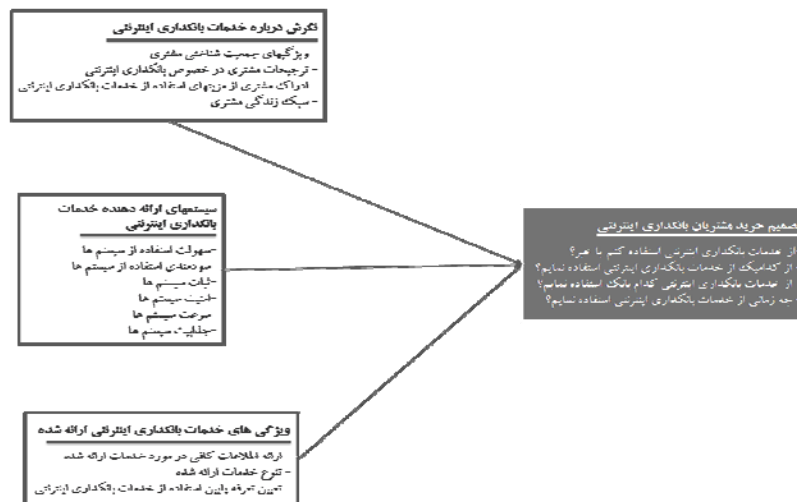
نگرش درباره خدمات بانکداری اینترنتی

- ویژگیهای جمعیت شناختی مشتری
- ترجیحات مشتری در خصوص بانکداری اینترنتی
- ادراک مشتری از مزیتهای استفاده از خدمات بانکداری اینترنتی
- سبک زندگی مشتری

سیستمهای ارائه دهنده خدمات بانکداری اینترنتی

- سهولت استفاده از سیستم ها
- سودمندی استفاده از سیستم ها
- ثبات سیستم ها
- امنیت سیستم ها
- سرعت سیستم ها
- جذابیت سیستم ها

ویژگی های خدمات بانکداری اینترنتی ارائه شده

- ارائه اطلاعات کافی در مورد خدمات ارائه شده
- تنوع خدمات ارائه شده
- تعیین تعرفه پایین استفاده از خدمات بانکداری اینترنتی

تصمیم خرید مشتریان بانکداری اینترنتی

- از خدمات بانکداری اینترنتی استفاده کنم یا خیر؟
- از کدامیک از خدمات بانکداری اینترنتی استفاده نمایم؟
- از خدمات بانکداری اینترنتی کدام بانک استفاده نمایم؟
- چه زمانی از خدمات بانکداری اینترنتی استفاده نمایم؟